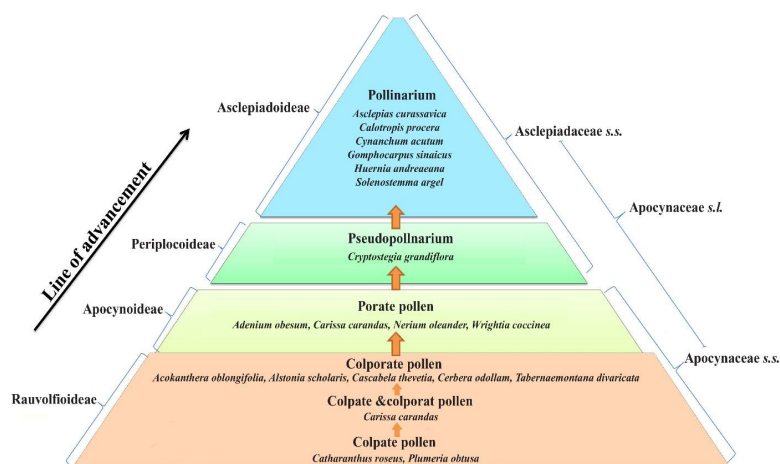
Line of advancement

Asclepiadoideae

Pollinarium
Asclepias curassavica
Calotropis procera
Cynanchum acutum
Gomphocarpus sinaicus
Huernia andreaeana
Solenostemma argel

Asclepiadaceae s.s.

Apocynaceae s.l.

Periplocoideae

Pseudopollnarium
Cryptostegia grandiflora

Apocynoideae

Porate pollen
Adenium obesum, Carissa carandas, Nerium oleander, Wrightia coccinea

Apocynaceae s.s.

Rauvolfioideae

Colporate pollen
Acokanthera oblongifolia, Alstonia scholaris, Cascabela thevetia, Cerbera odollam, Tabernaemontana divaricata

Colpate &colporat pollen
Carissa carandas

Colpate pollen
Catharanthus roseus, Plumeria obtusa